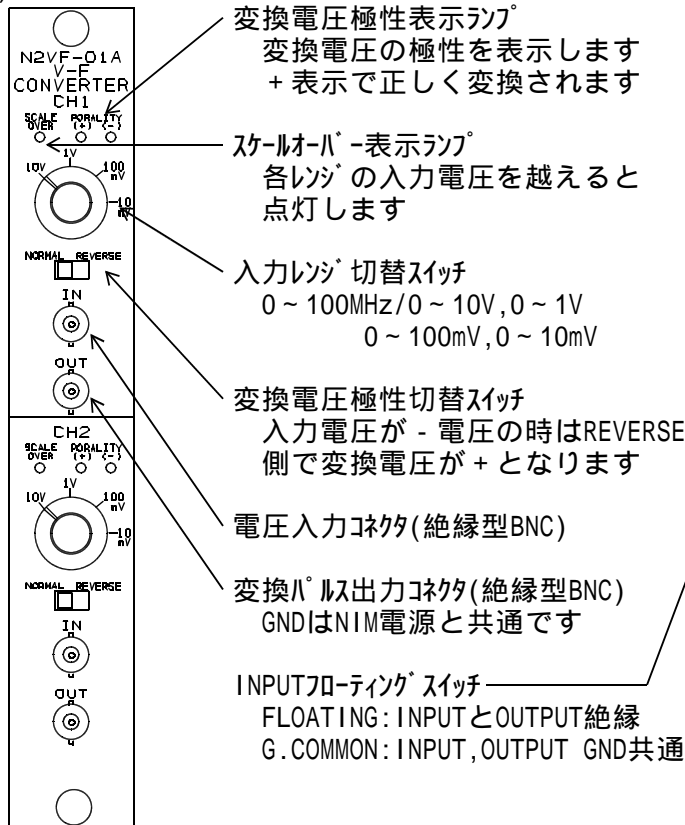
N2VF-01A
V-F
CONVERTER
CH1
SCALE OVER PORALITY (+) (-)
1V
10V
100 mV
10 mV
NORMAL REVERSE
IN
OUT

CH2
SCALE OVER PORALITY (+) (-)
1V
10V
100 mV
10 mV
NORMAL REVERSE
IN
OUT

変換電圧極性表示ﾗﾝﾌﾟ
変換電圧の極性を表示します
+表示で正しく変換されます

ｽｹｰﾙｵｰﾊﾞｰ表示ﾗﾝﾌﾟ
各ﾚﾝｼﾞの入力電圧を越えると
点灯します

入力ﾚﾝｼﾞ切替ｽｲｯﾁ
0~100MHz/0~10V,0~1V
0~100mV,0~10mV

変換電圧極性切替ｽｲｯﾁ
入力電圧が-電圧の時はREVERSE
側で変換電圧が+となります

電圧入力ｺﾈｸﾀ(絶縁型BNC)

変換ﾊﾟﾙｽ出力ｺﾈｸﾀ(絶縁型BNC)
GNDはNIM電源と共通です

INPUTﾌﾛｰﾃｨﾝｸﾞｽｲｯﾁ
FLOATING:INPUTとOUTPUT絶縁
G.COMMON:INPUT,OUTPUT GND共通